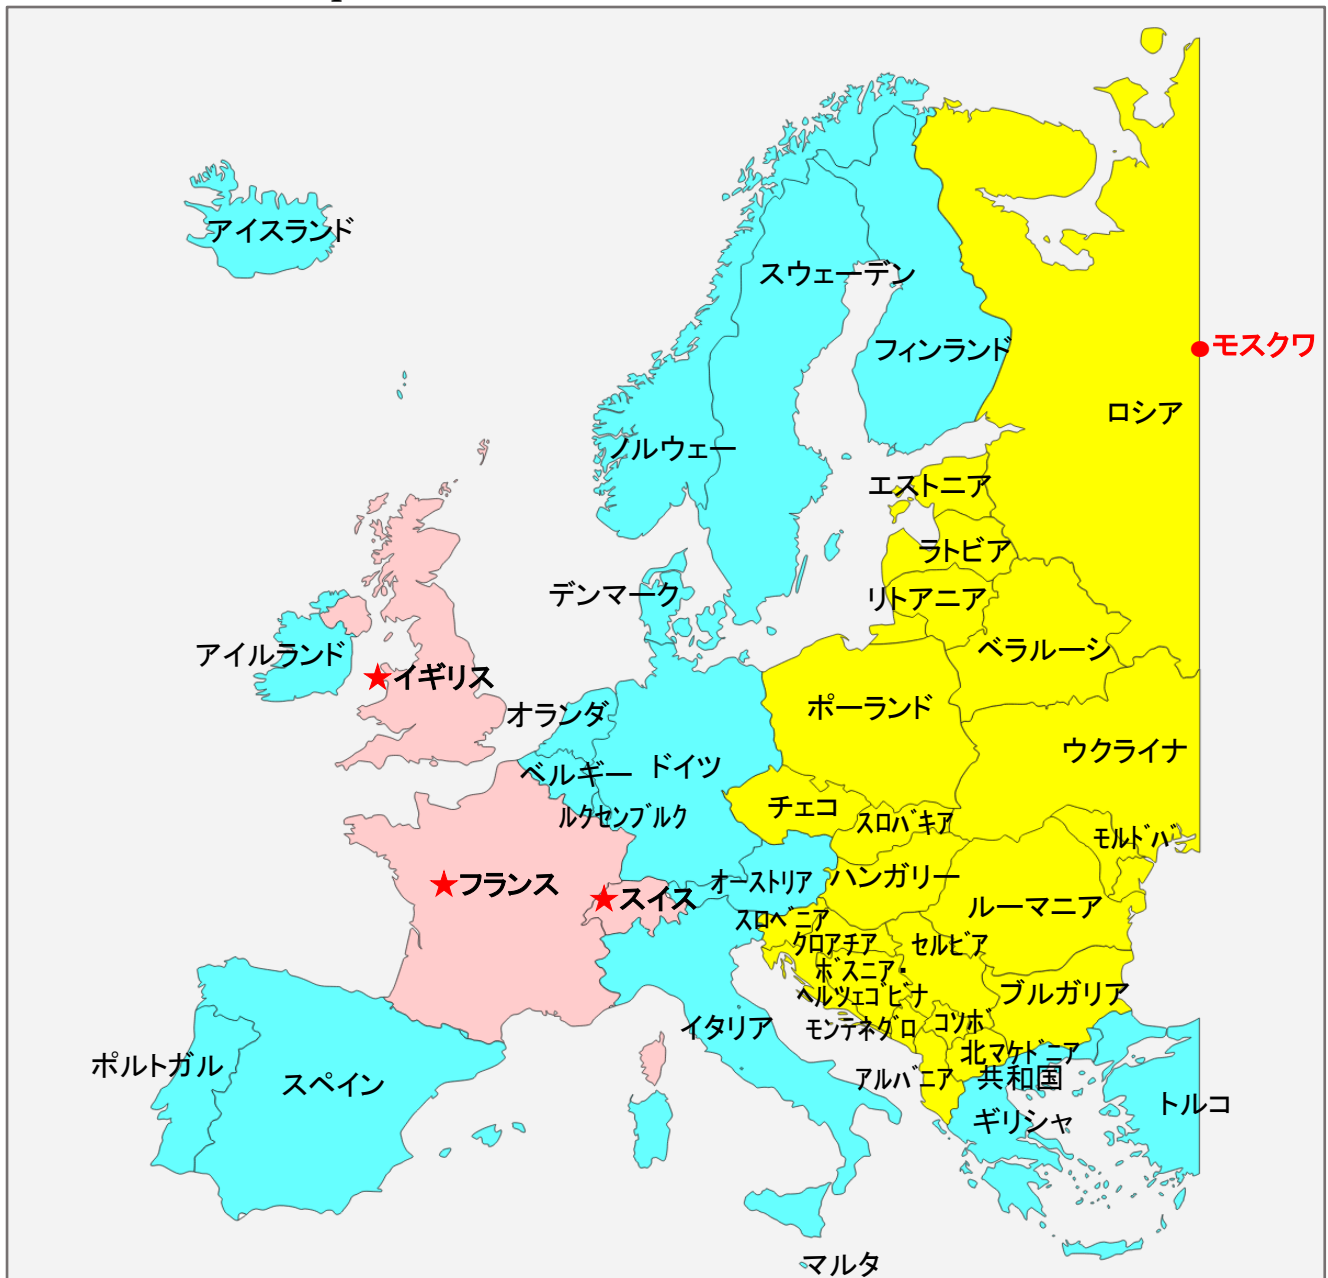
アイスランド
スウェーデン
フィンランド
モスクワ
ロシア
ノルウェー
エストニア
ラトビア
デンマーク
リトアニア
ベラルーシ
アイルランド
イギリス
オランダ
ポーランド
ウクライナ
ベルギー
ドイツ
チェコ
ルクセンブルク
スロバキア
モルドバ
フランス
スイス
オーストリア
ハンガリー
ルーマニア
スロベニア
クロアチア
セルビア
ボスニア・ヘルツェゴビナ
ブルガリア
イタリア
モンテネグロ
コソボ
北マケドニア共和国
ポルトガル
スペイン
アルバニア
トルコ
ギリシャ
マルタ